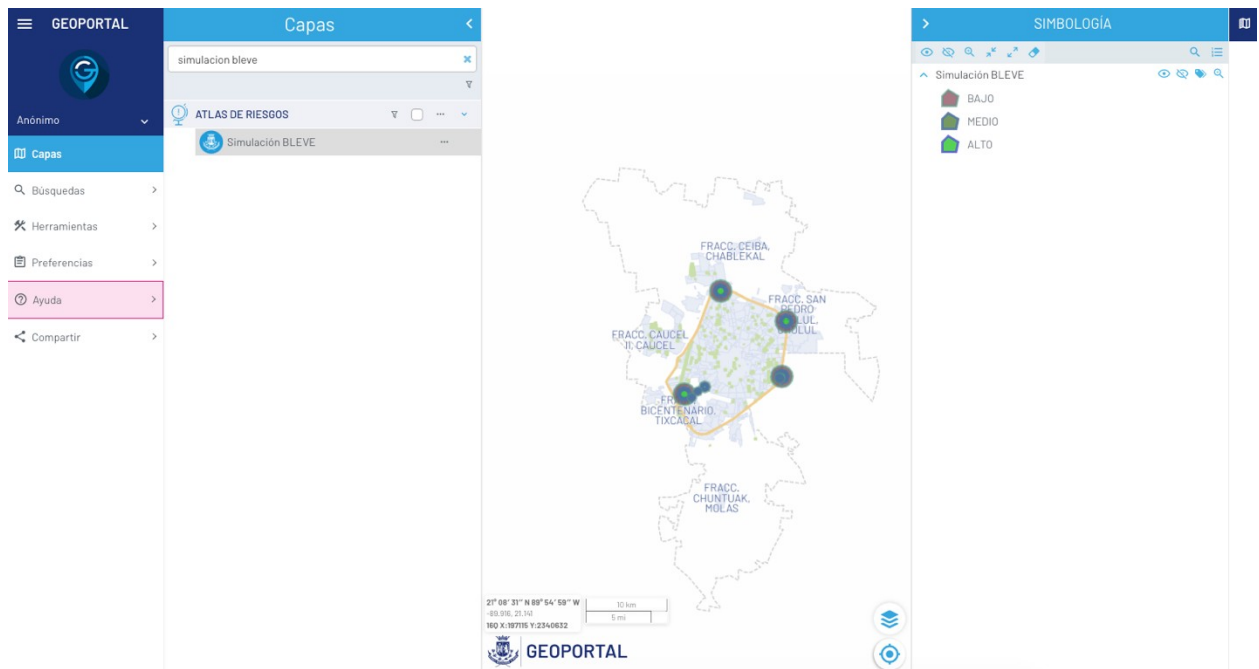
GEOPORTAL

Anónimo

Capas

Búsquedas

Herramientas

Preferencias

Ayuda

Compartir

Capas

simulacion bleve

ATLAS DE RIESGOS

Simulación BLEVE

FRACC. CEIBA, CHABLEKAL

FRACC. SAN PEDRO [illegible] CHOLUL

FRACC. CAUCEL II, CAUCEL

FRACC. BICENTENARIO, TIXCACAL

FRACC. CHUNTUAK, MOLAS

21° 08' 31'' N 89° 54' 59'' W
-89.916, 21.141
16Q X:187115 Y:2340632

10 km
5 mi

GEOPORTAL

SIMBOLOGÍA

Simulación BLEVE

BAJO

MEDIO

ALTO